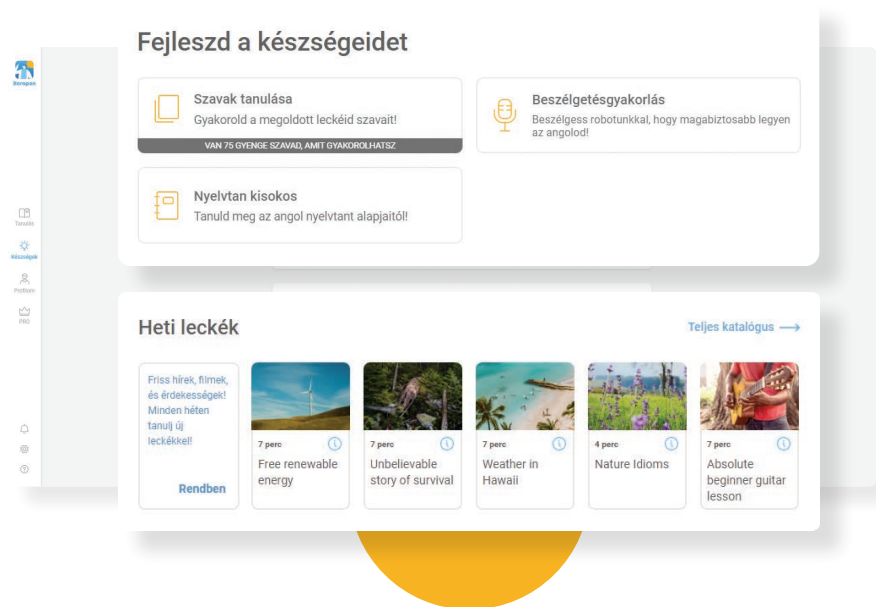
Fejleszd a készségeidet

Szavak tanulása
Gyakorold a megoldott leckéid szavait!
VAN 75 GYENGE SZAVAD, AMIT GYAKOROLHATSZ

Beszélgetésgyakorlás
Beszélgess robotunkkal, hogy magabiztosabb legyen az angolod!

Nyelvtan kisokos
Tanuld meg az angol nyelvtant alapjaitól!

Tanulás
Készségek
Profilom
PRO

Heti leckék
Teljes katalógus ⟶

Friss hírek, filmek, és érdekességek! Minden héten tanulj új leckékkel!
Rendben

7 perc
Free renewable energy

7 perc
Unbelievable story of survival

7 perc
Weather in Hawaii

4 perc
Nature Idioms

7 perc
Absolute beginner guitar lesson